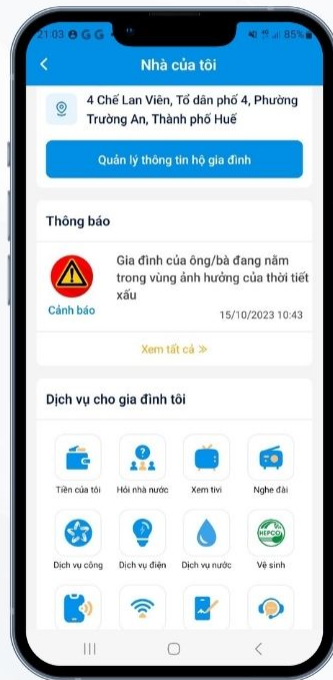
21:03 G G 85%

Nhà của tôi

4 Chế Lan Viên, Tổ dân phố 4, Phường Trường An, Thành phố Huế

Quản lý thông tin hộ gia đình

Thông báo

Gia đình của ông/bà đang nằm trong vùng ảnh hưởng của thời tiết xấu

Cảnh báo

15/10/2023 10:43

Xem tất cả ≫

Dịch vụ cho gia đình tôi

Tiền của tôi
Hỏi nhà nước
Xem tivi
Nghe đài
Dịch vụ công
Dịch vụ điện
Dịch vụ nước
HEPCO
Vệ sinh